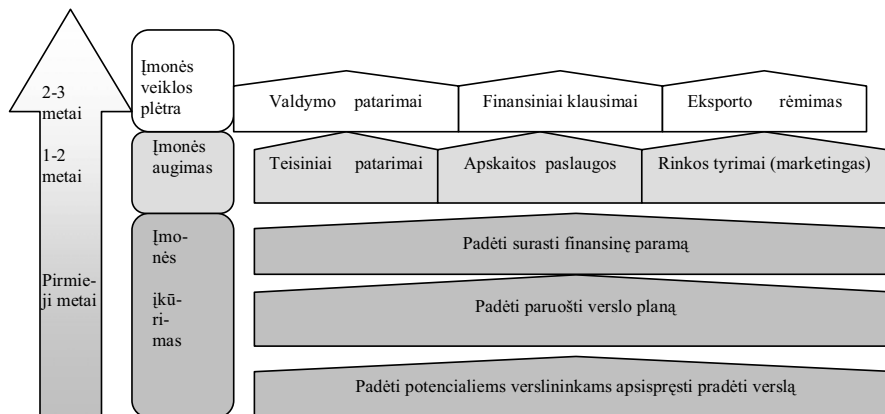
2-3 metai

1-2 metai

Pirmieji metai

Įmonės veiklos plėtra

Įmonės augimas

Įmonės įkūrimas

Valdymo patarimai

Finansiniai klausimai

Eksporto rėmimas

Teisiniai patarimai

Apskaitos paslaugos

Rinkos tyrimai (marketingas)

Padėti surasti finansinę paramą

Padėti paruošti verslo planą

Padėti potencialiems verslininkams apsispręsti pradėti verslą